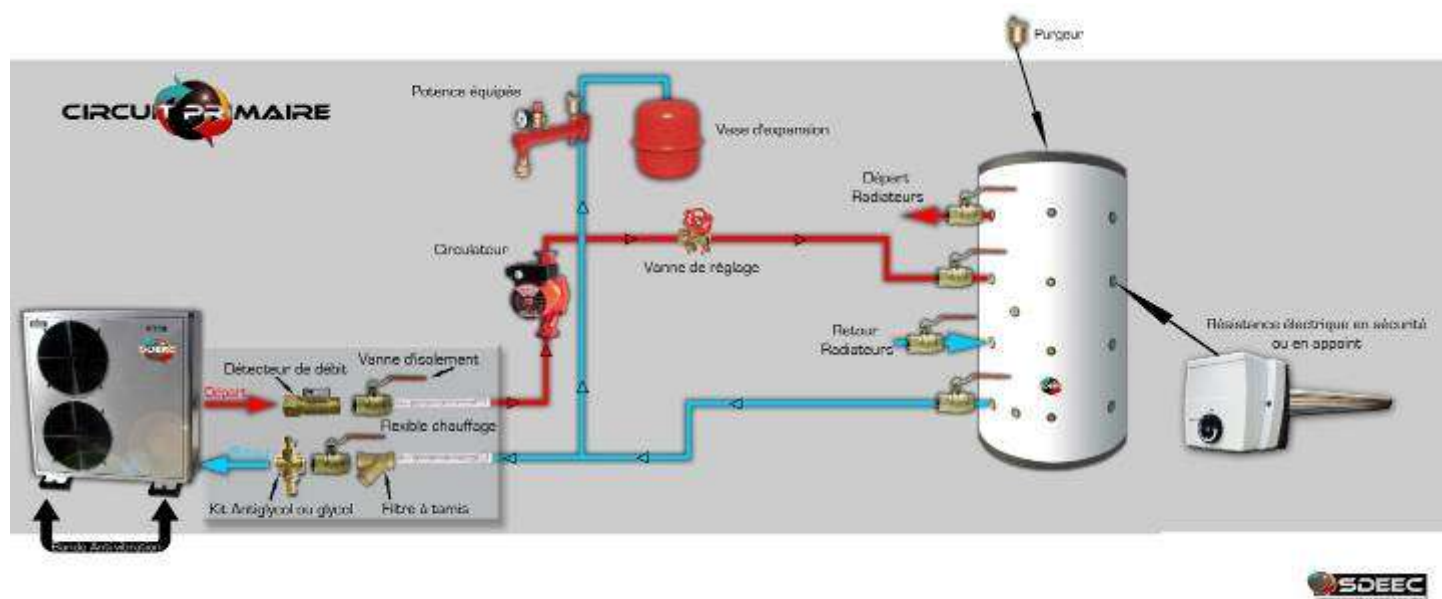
CIRCUIT PRIMAIRE

Purgeur

Potence équipée

Vase d'expansion

Départ Radiateurs

Circulateur

Vanne de réglage

Retour Radiateurs

Résistance électrique en sécurité ou en appoint

Détecteur de débit

Vanne d'isolement

Départ

Flexible chauffage

Retour

Kit Antiglycol ou glycol

Filtre à tamis

Bande Antivibration

SDEEC